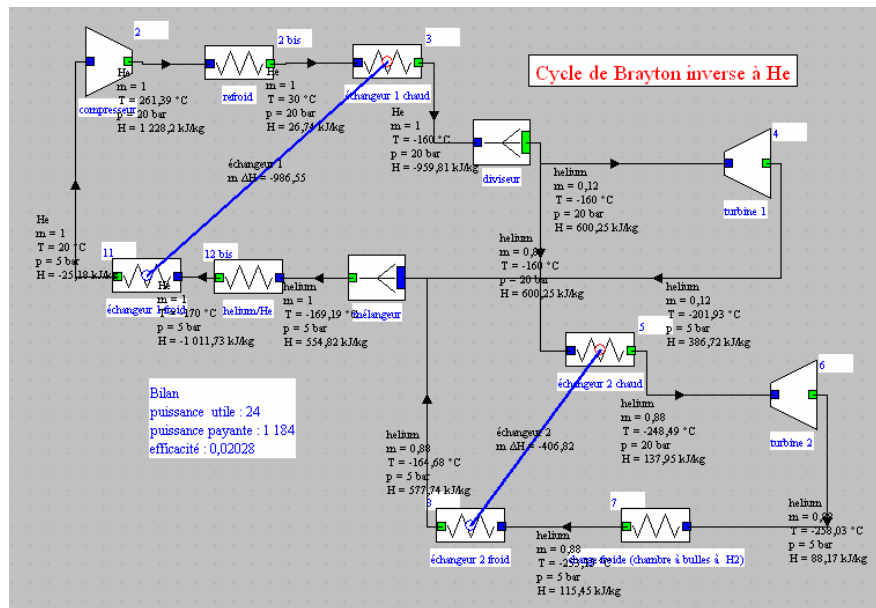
Cycle de Brayton inverse à He

2

compresseur

He
m = 1
T = 261,39 °C
p = 20 bar
H = 1 228,2 kJ/kg

2 bis

refroid

He
m = 1
T = 30 °C
p = 20 bar
H = 26,7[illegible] kJ/kg

3

échangeur 1 chaud

He
m = 1
T = -160 °C
p = 20 bar
H = -959,81 kJ/kg

diviseur

4

hélium
m = 0,12
T = -160 °C
p = 20 bar
H = 600,25 kJ/kg

turbine 1

échangeur 1
m ΔH = -986,55

He
m = 1
T = 20 °C
p = 5 bar
H = -25,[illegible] kJ/kg

11

échangeur 1 froid

He
m = 1
T = -170 °C
p = 5 bar
H = -1 011,73 kJ/kg

12 bis

hélium/He

hélium
m = 1
T = -169,19 °C
p = 5 bar
H = 554,82 kJ/kg

mélangeur

hélium
m = 0,8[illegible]
T = -160 °C
p = 20 bar
H = 600,25 kJ/kg

hélium
m = 0,12
T = -201,93 °C
p = 5 bar
H = 386,72 kJ/kg

5

échangeur 2 chaud

6

hélium
m = 0,88
T = -248,49 °C
p = 20 bar
H = 137,95 kJ/kg

turbine 2

Bilan
puissance utile : 24
puissance payante : 1 184
efficacité : 0,02028

hélium
m = 0,88
T = -164,68 °C
p = 5 bar
H = 577,74 kJ/kg

échangeur 2
m ΔH = -406,82

8

échangeur 2 froid

hélium
m = 0,88
T = -25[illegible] °C
p = 5 bar
H = 115,45 kJ/kg

7

charge froide (chambre à bulles à H2)

hélium
m = 0,8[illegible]
T = -258,03 °C
p = 5 bar
H = 88,17 kJ/kg